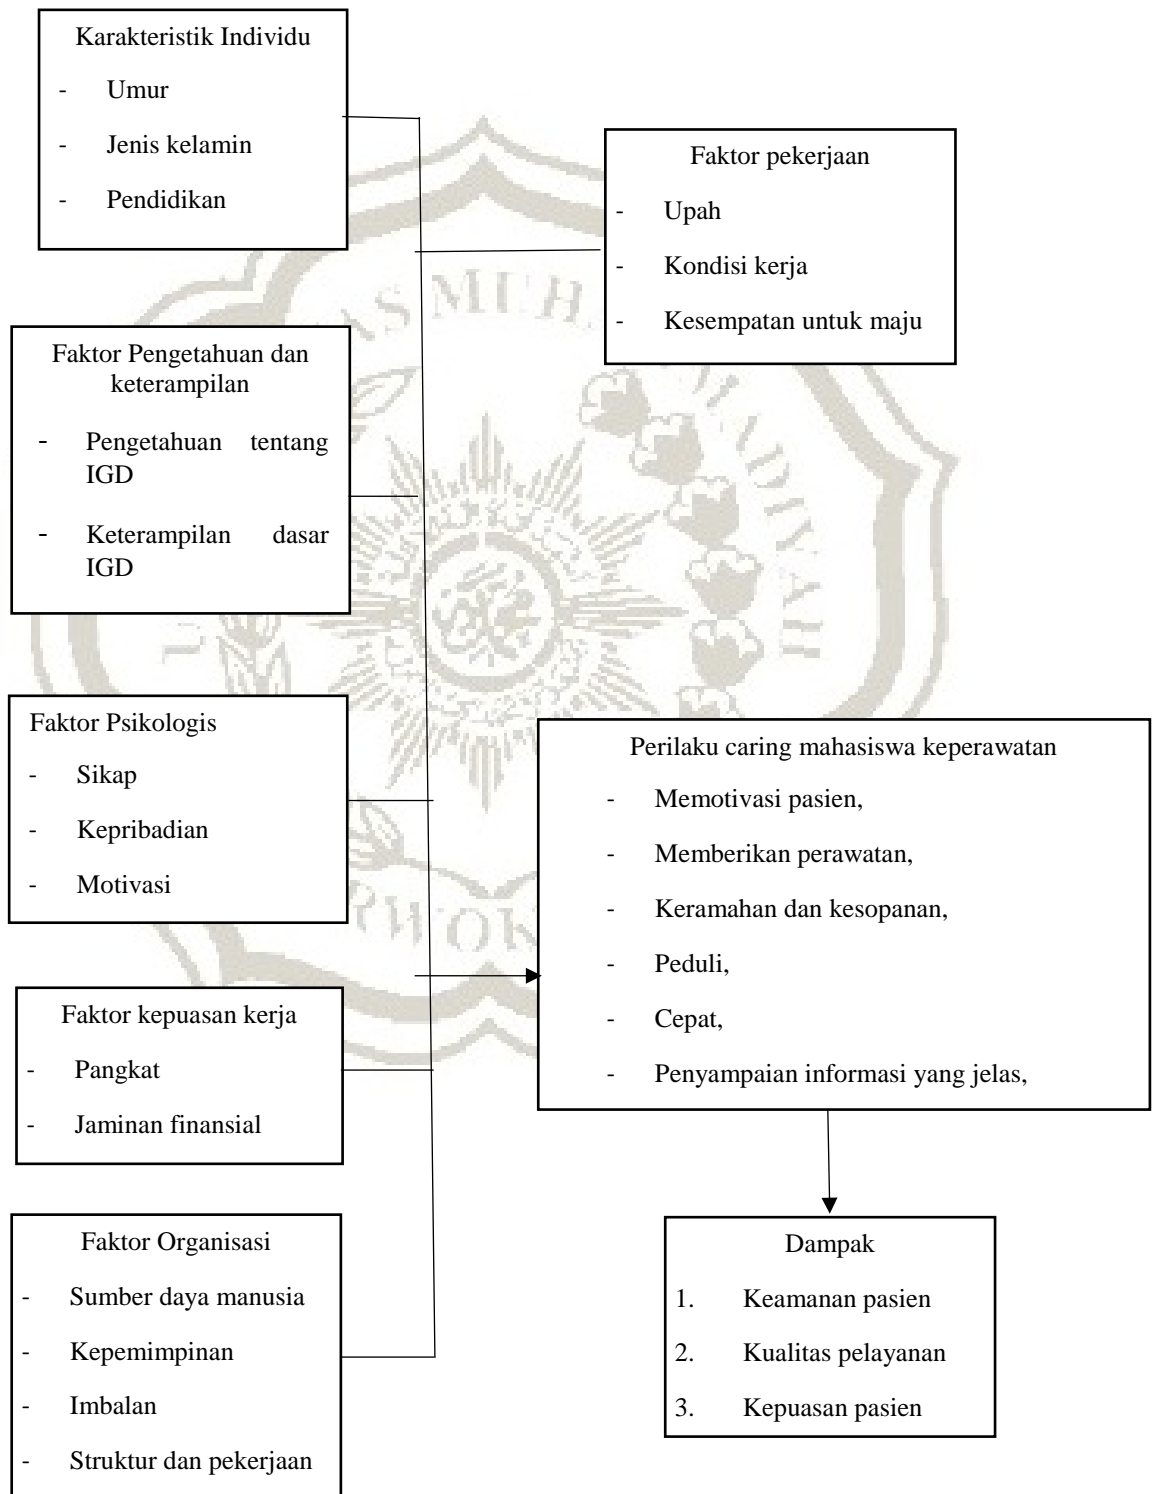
Karakteristik Individu

- Umur
- Jenis kelamin
- Pendidikan

Faktor pekerjaan

- Upah
- Kondisi kerja
- Kesempatan untuk maju

Faktor Pengetahuan dan keterampilan

- Pengetahuan tentang IGD
- Keterampilan dasar IGD

Faktor Psikologis

- Sikap
- Kepribadian
- Motivasi

Perilaku caring mahasiswa keperawatan

- Memotivasi pasien,
- Memberikan perawatan,
- Keramahan dan kesopanan,
- Peduli,
- Cepat,
- Penyampaian informasi yang jelas,

Faktor kepuasan kerja

- Pangkat
- Jaminan finansial

Faktor Organisasi

- Sumber daya manusia
- Kepemimpinan
- Imbalan
- Struktur dan pekerjaan

Dampak

1. Keamanan pasien
2. Kualitas pelayanan
3. Kepuasan pasien